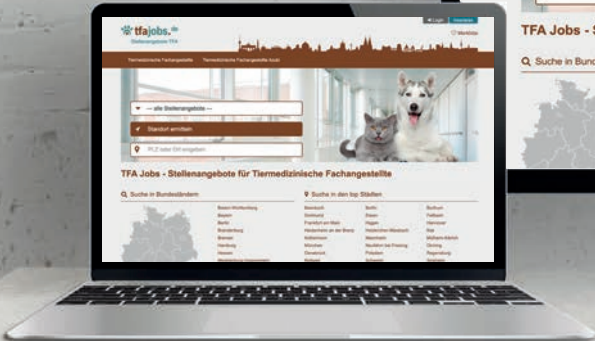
tfajobs.de
Stellenangebote TFA

Login Inserieren

Merkliste

Tiermedizinische Fachangestellte Tiermedizinische Fachangestellte Azubi

--- alle Stellenangebote ---

Standort ermitteln

PLZ oder Ort eingeben

TFA Jobs - Stellenangebote für Tiermedizinische Fachangestellte

Suche in Bundesländern

Baden-Württemberg
Bayern
Berlin
Brandenburg
Bremen
Hamburg
Hessen
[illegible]

Suche in den top Städten

| | | |
|---|---|---|
| Bielefeld | Berlin | Bochum |
| Duisburg | Essen | Freiburg |
| Frankfurt am Main | Hagen | Hannover |
| Heidelberg | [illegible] | Kiel |
| Kiel | Mannheim | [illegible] |
| München | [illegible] | Oldenburg |
| Osnabrück | Potsdam | Regensburg |
| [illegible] | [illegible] | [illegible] |

TFA Jobs -

Suche in Bund